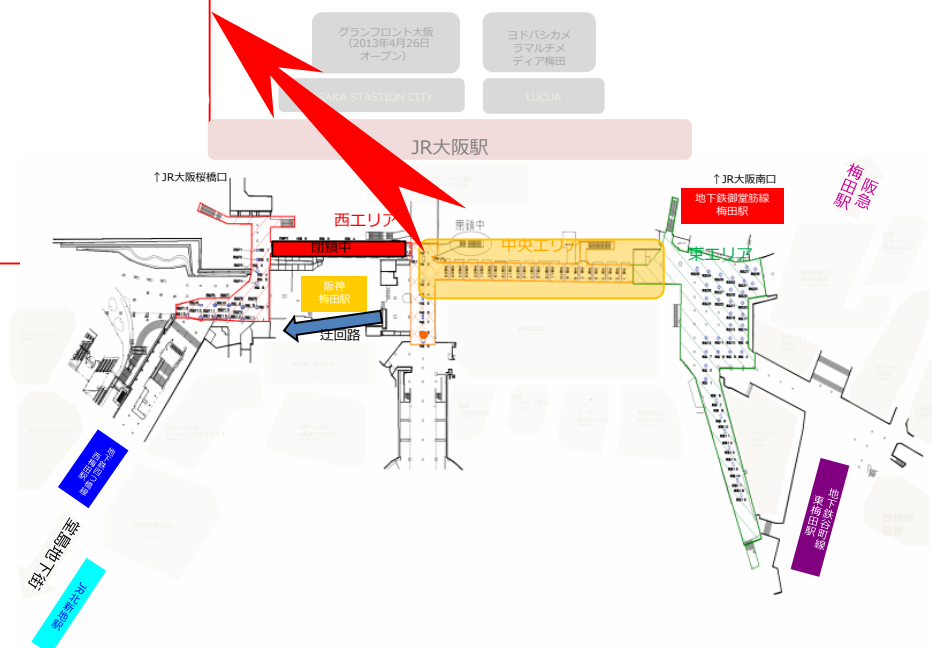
グランフロント大阪
(2013年4月26日
オープン)

ヨドバシカメ
ラマルチメ
ディア梅田

OSAKA STATION CITY

LUCUA

JR大阪駅

↑JR大阪桜橋口

↑JR大阪南口

地下鉄御堂筋線
梅田駅

梅田駅
阪急

西エリア

閉鎖中

閉鎖中

中央エリア

東エリア

阪神
梅田駅

迂回路

地下鉄四つ橋線
西梅田駅

堂島地下街

JR北新地駅

地下鉄谷町線
東梅田駅